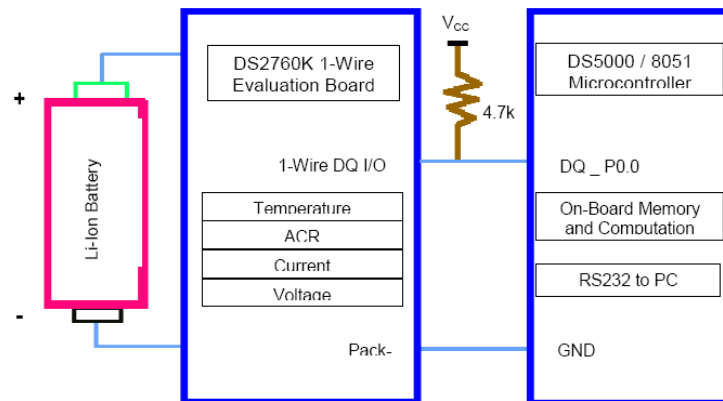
+

Li-Ion Battery

-

DS2760K 1-Wire Evaluation Board

1-Wire DQ I/O

Temperature

ACR

Current

Voltage

Pack-

$V_{CC}$

4.7k

DS5000 / 8051 Microcontroller

DQ _ P0.0

On-Board Memory and Computation

RS232 to PC

GND